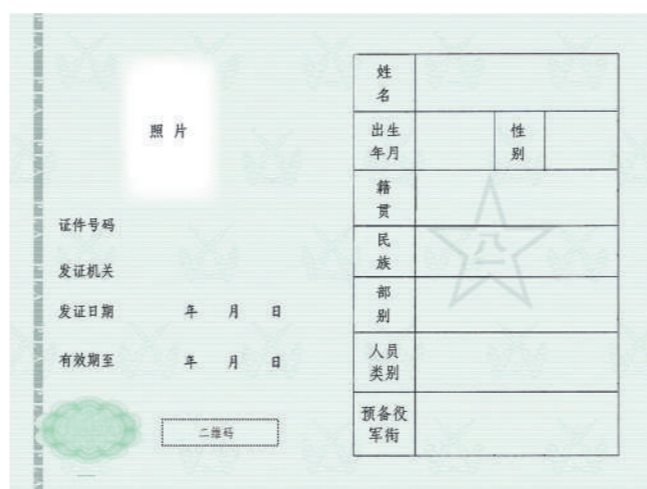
照 片

证件号码

发证机关

发证日期 年 月 日

有效期至 年 月 日

二维码

| 姓名 | | | |
|---|---|---|---|
| 出生年月 | | 性别 | |
| 籍贯 | | | |
| 民族 | | | |
| 部别 | | | |
| 人员类别 | | | |
| 预备役军衔 | | | |